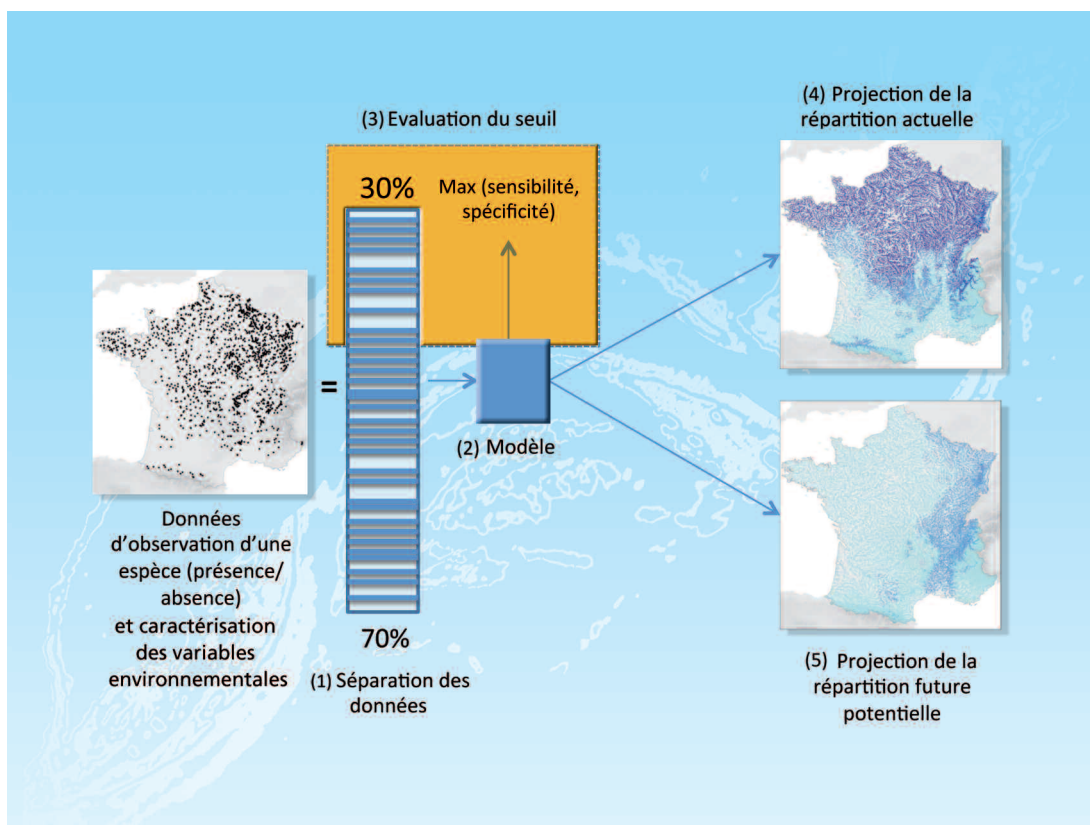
(3) Evaluation du seuil

30%

Max (sensibilité, spécificité)

(4) Projection de la répartition actuelle

=

(2) Modèle

Données d'observation d'une espèce (présence/ absence) et caractérisation des variables environnementales

70%

(1) Séparation des données

(5) Projection de la répartition future potentielle